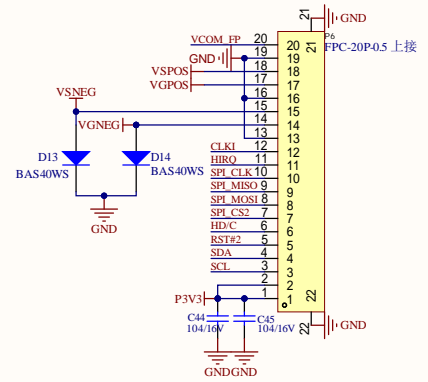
21
GND
P6
VCOM_FP
20
20
21
FPC-20P-0.5 上接
GND
19
19
18
18
VSPOS
17
17
VGPOS
16
16
VSNEG
15
15
VGNEG
14
14
13
13
CLK1
12
12
HIRQ
11
11
D13
D14
SPI_CLK
10
10
BAS40WS
BAS40WS
SPI_MISO
9
9
SPI_MOSI
8
8
GND
SPI_CS2
7
7
HD/C
6
6
RST#2
5
5
SDA
4
4
SCL
3
3
2
2
1
1
22
P3V3
C44
C45
104/16V
104/16V
22
GND
GNDGND